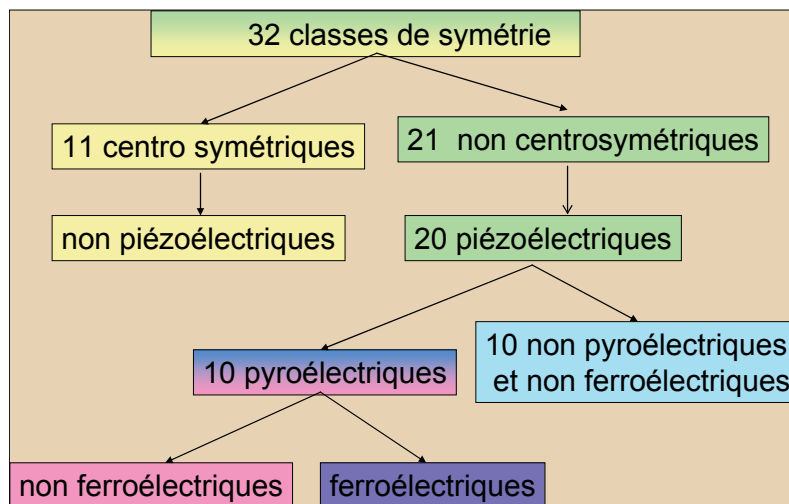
32 classes de symétrie

11 centro symétriques

21 non centrosymétriques

non piézoélectriques

20 piézoélectriques

10 pyroélectriques

10 non pyroélectriques et non ferroélectriques

non ferroélectriques

ferroélectriques